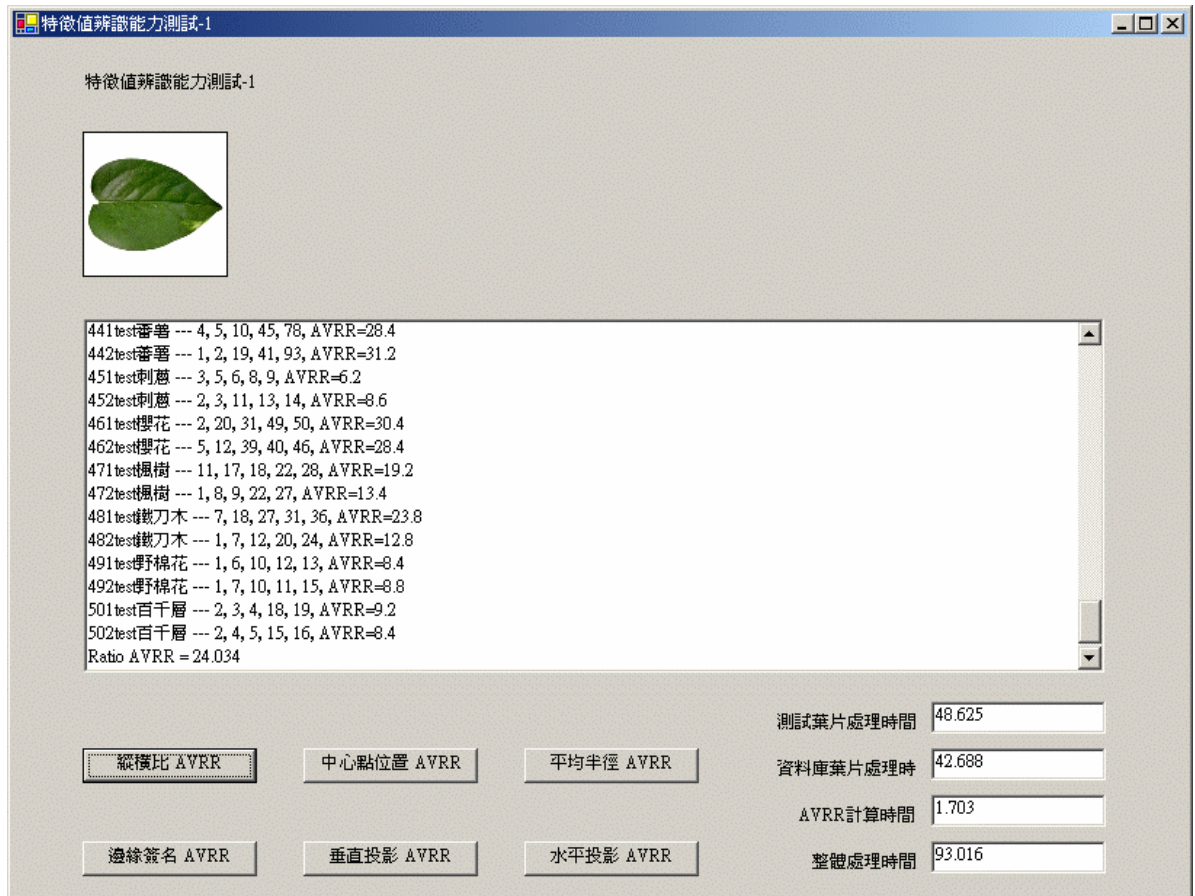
特徵值辨識能力測試-1

特徵值辨識能力測試-1

441test蕃薯 --- 4, 5, 10, 45, 78, AVRR=28.4
442test蕃薯 --- 1, 2, 19, 41, 93, AVRR=31.2
451test刺蔥 --- 3, 5, 6, 8, 9, AVRR=6.2
452test刺蔥 --- 2, 3, 11, 13, 14, AVRR=8.6
461test櫻花 --- 2, 20, 31, 49, 50, AVRR=30.4
462test櫻花 --- 5, 12, 39, 40, 46, AVRR=28.4
471test楓樹 --- 11, 17, 18, 22, 28, AVRR=19.2
472test楓樹 --- 1, 8, 9, 22, 27, AVRR=13.4
481test鐵刀木 --- 7, 18, 27, 31, 36, AVRR=23.8
482test鐵刀木 --- 1, 7, 12, 20, 24, AVRR=12.8
491test野棉花 --- 1, 6, 10, 12, 13, AVRR=8.4
492test野棉花 --- 1, 7, 10, 11, 15, AVRR=8.8
501test百千層 --- 2, 3, 4, 18, 19, AVRR=9.2
502test百千層 --- 2, 4, 5, 15, 16, AVRR=8.4
Ratio AVRR = 24.034

測試葉片處理時間 48.625

縱橫比 AVRR
中心點位置 AVRR
平均半徑 AVRR

資料庫葉片處理時 42.688

AVRR計算時間 1.703

邊緣簽名 AVRR
垂直投影 AVRR
水平投影 AVRR

整體處理時間 93.016